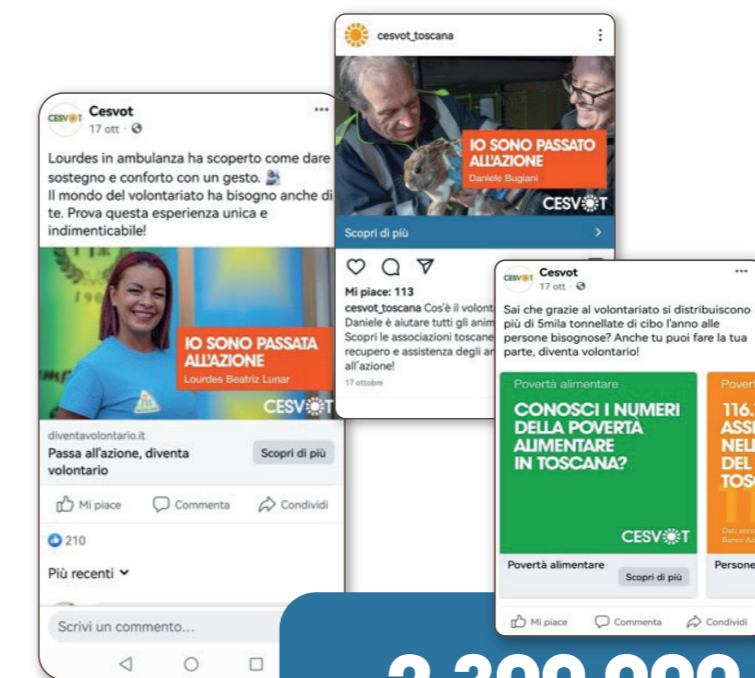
Cesvot
17 ott · 

Lourdes in ambulanza ha scoperto come dare sostegno e conforto con un gesto.
Il mondo del volontariato ha bisogno anche di te. Prova questa esperienza unica e indimenticabile!

IO SONO PASSATA ALL'AZIONE
Lourdes Beatriz Lunar
CESVOT

diventavolontario.it
Passa all'azione, diventa volontario
Scopri di più

Mi piace
Commenta
Condividi
210
Più recenti
Scrivi un commento...

cesvot_toscana

IO SONO PASSATO ALL'AZIONE
Daniele Bugiani
CESVOT

Scopri di più

Mi piace: 113
cesvot_toscana Cos'è il volont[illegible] Daniele è aiutare tutti gli anim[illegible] Scopri le associazioni toscane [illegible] recupero e assistenza degli an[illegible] all'azione!
17 ottobre

Cesvot
17 ott ·

Sai che grazie al volontariato si distribuiscono più di 5mila tonnellate di cibo l'anno alle persone bisognose? Anche tu puoi fare la tua parte, diventa volontario!

Povertà alimentare
CONOSCI I NUMERI DELLA POVERTÀ ALIMENTARE IN TOSCANA?
CESVOT

Povert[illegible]
116.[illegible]
ASS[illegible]
NEL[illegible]
DEL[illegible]
TOS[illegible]

Povertà alimentare
Scopri di più
Persone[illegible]

Mi piace
Commenta
Condividi

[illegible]